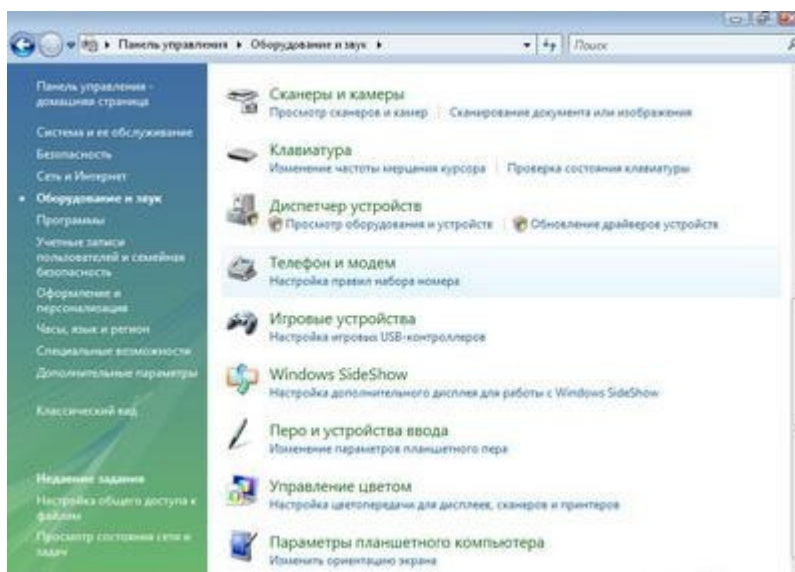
Панель управления ▸ Оборудование и звук ▸

Поиск

Панель управления - домашняя страница

Система и ее обслуживание

Безопасность

Сеть и Интернет

Оборудование и звук

Программы

Учетные записи пользователей и семейная безопасность

Оформление и персонализация

Часы, язык и регион

Специальные возможности

Дополнительные параметры

Классический вид

Недавние задания

Настройка общего доступа к файлам

Просмотр состояния сети и задач

Сканеры и камеры

Просмотр сканеров и камер | Сканирование документа или изображения

Клавиатура

Изменение частоты мерцания курсора | Проверка состояния клавиатуры

Диспетчер устройств

Просмотр оборудования и устройств | Обновление драйверов устройств

Телефон и модем

Настройка правил набора номера

Игровые устройства

Настройка игровых USB-контроллеров

Windows SideShow

Настройка дополнительного дисплея для работы с Windows SideShow

Перо и устройства ввода

Изменение параметров планшетного пера

Управление цветом

Настройка цветопередачи для дисплеев, сканеров и принтеров

Параметры планшетного компьютера

Изменить ориентацию экрана